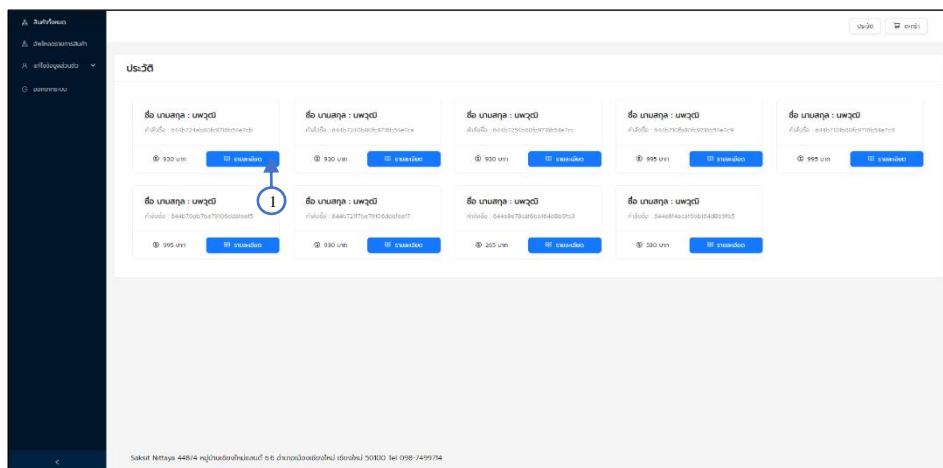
สินค้าทั้งหมด
อัพโหลดรายการสินค้า
แก้ไขข้อมูลส่วนตัว
ออกจากระบบ

ประวัติ
ตะกร้า

ประวัติ

ชื่อ นามสกุล : นพวุฒิ
คำสั่งซื้อ : 644b724eba0fc97f8b54e7cb
930 บาท
รายละเอียด

ชื่อ นามสกุล : นพวุฒิ
คำสั่งซื้อ : 644b724eba0fc97f8b54e7ca
930 บาท
รายละเอียด

ชื่อ นามสกุล : นพวุฒิ
คำสั่งซื้อ : 644b725fba0fc97f8b54e7cc
930 บาท
รายละเอียด

ชื่อ นามสกุล : นพวุฒิ
คำสั่งซื้อ : 644b7f0fba0fc97f8b54e7c9
995 บาท
รายละเอียด

ชื่อ นามสกุล : นพวุฒิ
คำสั่งซื้อ : 644b7f0fba0fc97f8b54e7c9
995 บาท
รายละเอียด

ชื่อ นามสกุล : นพวุฒิ
คำสั่งซื้อ : 644b70ab7ba79f06dafeef5
995 บาท
รายละเอียด

ชื่อ นามสกุล : นพวุฒิ
คำสั่งซื้อ : 644b72f7ba79f06dafeef7
930 บาท
รายละเอียด

ชื่อ นามสกุล : นพวุฒิ
คำสั่งซื้อ : 644e8e78caf6bd64d8b3fb3
265 บาท
รายละเอียด

ชื่อ นามสกุล : นพวุฒิ
คำสั่งซื้อ : 644e8f4acaf6bd64d8b3fb5
380 บาท
รายละเอียด

1

Saksit Nittaya 448/4 หมู่บ้านเชียงใหม่แลนด์ ช6 อำเภอเมืองเชียงใหม่ เชียงใหม่ 50100 Tel 098-7499714